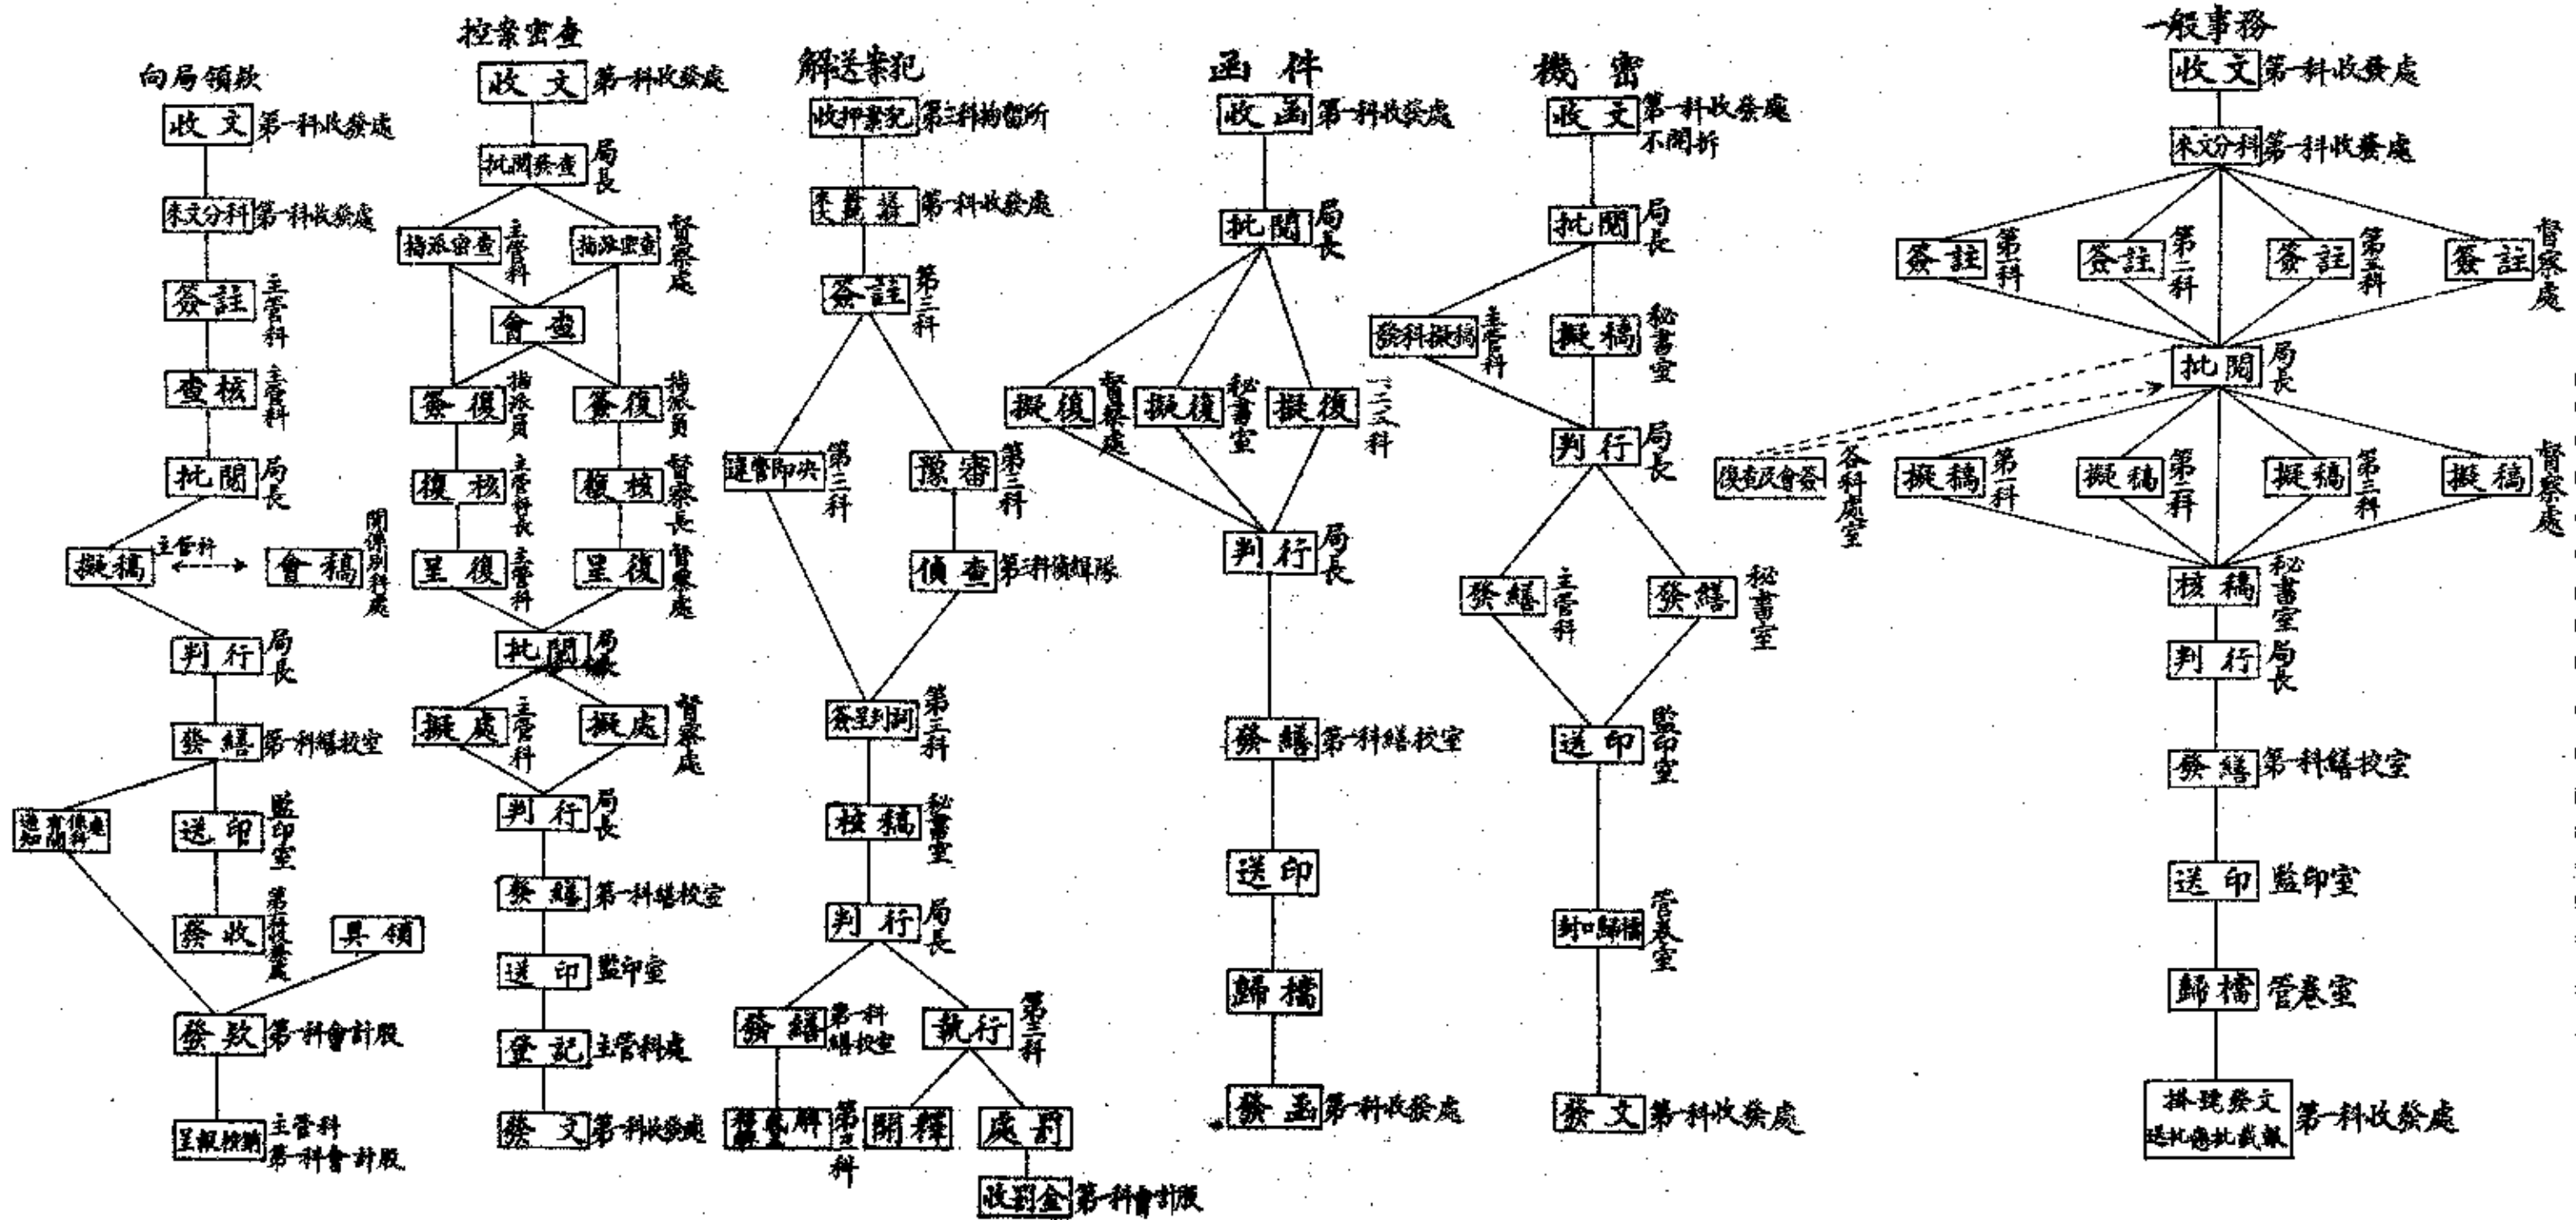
向局領款

收文 第一科收發處

來文分科 第一科收發處

簽註 主管科

查核 主管科

批閱 局長

擬稿 主管科 會稿 關係別科處

判行 局長

發繕 第一科繕校室

通知開會 有關係處科

送印 監印室

發收 第一科收發處

具領

發款 第一科會計股

呈報核銷 主管科 第一科會計股

控案密查

收文 第一科收發處

批閱發查 局長

指派密查 主管科 指派密查 督察處

會查

簽復 指派員 簽復 指派員

復核 主管科長 復核 督察長

呈復 主管科 呈復 督察處

批閱 局長

擬處 主管科 擬處 督察處

判行 局長

發繕 第一科繕校室

送印 監印室

登記 主管科處

發文 第一科收發處

解送案犯

收押案犯 第三科拘留所

來文摘由 第一科收發處

簽註 第三科

運管即決 第三科

預審 第三科

偵查 第三科偵緝隊

簽呈判詞 第三科

核稿 秘書室

判行 局長

發繕 第一科繕校室

執行 第三科

移送法院 第三科

開釋

處罰

收罰金 第一科會計股

函件

收函 第一科收發處

批閱 局長

擬復 督察處

擬復 秘書室

擬復 一二三五科

判行 局長

發繕 第一科繕校室

送印

歸檔

發函 第一科收發處

機密

收文 第一科收發處 不開折

批閱 局長

發科擬稿 主管科

擬稿 秘書室

判行 局長

發繕 主管科

發繕 秘書室

送印 監印室

封口歸檔 管卷室

發文 第一科收發處

一般事務

收文 第一科收發處

來文分科 第一科收發處

簽註 第一科

簽註 第二科

簽註 第三科

簽註 督察處

批閱 局長

復查及會簽 各科處室

擬稿 第一科

擬稿 第二科

擬稿 第三科

擬稿 督察處

核稿 秘書室

判行 局長

發繕 第一科繕校室

送印 監印室

歸檔 管卷室

掛號發文 送托應批截瓤 第一科收發處